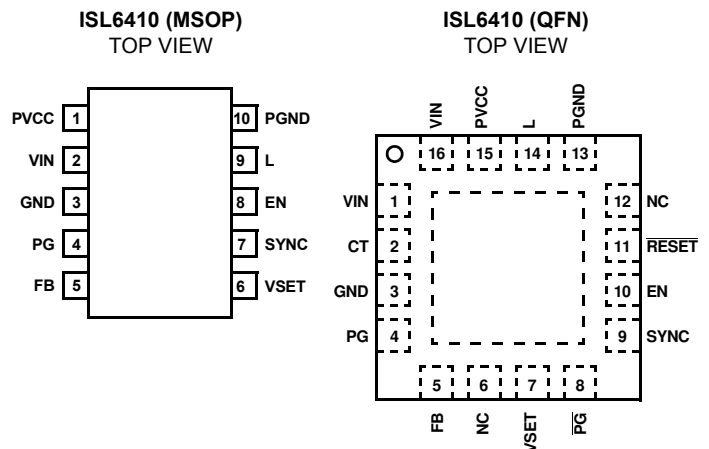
ISL6410 (MSOP)
TOP VIEW

PVCC 1
VIN 2
GND 3
PG 4
FB 5
10 PGND
9 L
8 EN
7 SYNC
6 VSET

ISL6410 (QFN)
TOP VIEW

VIN
PVCC
L
PGND
16
15
14
13

VIN 1
CT 2
GND 3
PG 4

12 NC
11 $\overline{\text{RESET}}$
10 EN
9 SYNC

5
6
7
8
FB
NC
VSET
$\overline{\text{PG}}$